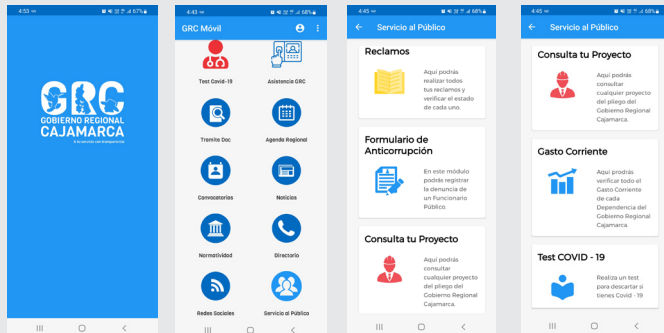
4:53 67%

GRC
GOBIERNO REGIONAL
CAJAMARCA
A tu servicio con transparencia

4:43 68%
GRC Móvil
Test Covid-19
Asistencia GRC
Tramite Doc
Agenda Regional
Convocatorias
Noticias
Normatividad
Directorio
Redes Sociales
Servicio al Público

4:45 68%
Servicio al Público
Reclamos
Aquí podrás realizar todos tus reclamos y verificar el estado de cada uno.
Formulario de Anticorrupción
En este módulo podrás registrar la denuncia de un Funcionario Público.
Consulta tu Proyecto
Aquí podrás consultar cualquier proyecto del pliego del Gobierno Regional Cajamarca.

4:45 68%
Servicio al Público
Consulta tu Proyecto
Aquí podrás consultar cualquier proyecto del pliego del Gobierno Regional Cajamarca.
Gasto Corriente
Aquí podrás verificar todo el Gasto Corriente de cada Dependencia del Gobierno Regional Cajamarca.
Test COVID - 19
Realiza un test para descartar si tienes Covid - 19